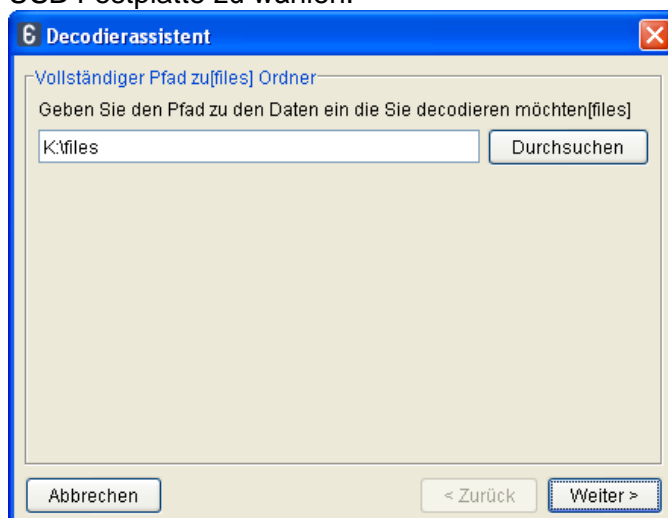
SSD Festplatte zu wählen.

Decodierassistent

Vollständiger Pfad zu[files] Ordner

Geben Sie den Pfad zu den Daten ein die Sie decodieren möchten[files]

K:\files

Durchsuchen

Abbrechen

< Zurück

Weiter >